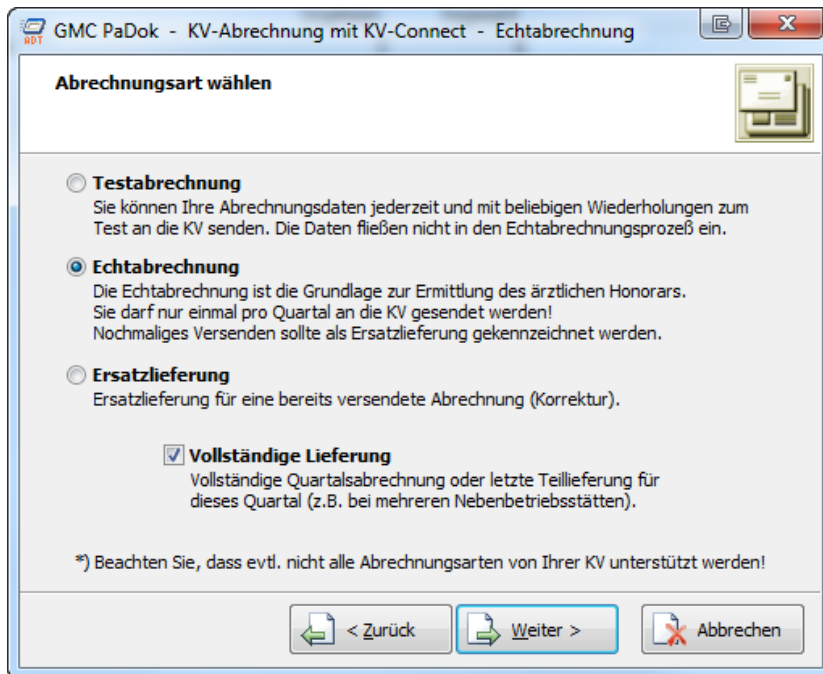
ADT GMC PaDok - KV-Abrechnung mit KV-Connect - Echtabrechnung

Abrechnungsart wählen

Testabrechnung
Sie können Ihre Abrechnungsdaten jederzeit und mit beliebigen Wiederholungen zum Test an die KV senden. Die Daten fließen nicht in den Echtabrechnungsprozeß ein.

Echtabrechnung
Die Echtabrechnung ist die Grundlage zur Ermittlung des ärztlichen Honorars.
Sie darf nur einmal pro Quartal an die KV gesendet werden!
Nochmaliges Versenden sollte als Ersatzlieferung gekennzeichnet werden.

Ersatzlieferung
Ersatzlieferung für eine bereits versendete Abrechnung (Korrektur).

Vollständige Lieferung
Vollständige Quartalsabrechnung oder letzte Teillieferung für dieses Quartal (z.B. bei mehreren Nebenbetriebsstätten).

*) Beachten Sie, dass evtl. nicht alle Abrechnungsarten von Ihrer KV unterstützt werden!

< Zurück

Weiter >

Abbrechen